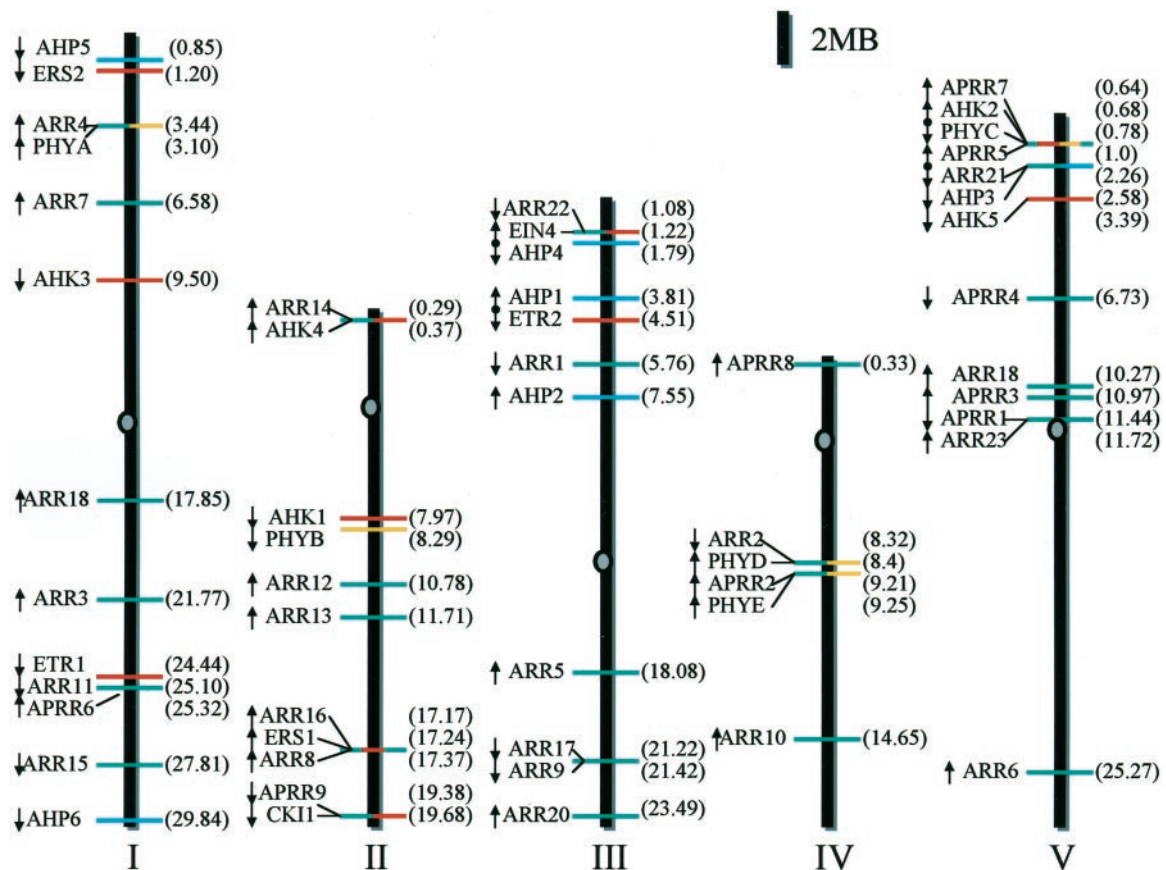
2MB

AHP5 (0.85)
ERS2 (1.20)
ARR4 (3.44)
PHYA (3.10)
ARR7 (6.58)
AHK3 (9.50)
ARR18 (17.85)
ARR3 (21.77)
ETR1 (24.44)
ARR11 (25.10)
APRR6 (25.32)
ARR15 (27.81)
AHP6 (29.84)
I

ARR14 (0.29)
AHK4 (0.37)
AHK1 (7.97)
PHYB (8.29)
ARR12 (10.78)
ARR13 (11.71)
ARR16 (17.17)
ERS1 (17.24)
ARR8 (17.37)
APRR9 (19.38)
CKI1 (19.68)
II

ARR22 (1.08)
EIN4 (1.22)
AHP4 (1.79)
AHP1 (3.81)
ETR2 (4.51)
ARR1 (5.76)
AHP2 (7.55)
ARR5 (18.08)
ARR17 (21.22)
ARR9 (21.42)
ARR20 (23.49)
III

APRR8 (0.33)
ARR2 (8.32)
PHYD (8.4)
APRR2 (9.21)
PHYE (9.25)
ARR10 (14.65)
IV

APRR7 (0.64)
AHK2 (0.68)
PHYC (0.78)
APRR5 (1.0)
ARR21 (2.26)
AHP3 (2.58)
AHK5 (3.39)
APRR4 (6.73)
ARR18 (10.27)
APRR3 (10.97)
APRR1 (11.44)
ARR23 (11.72)
ARR6 (25.27)
V